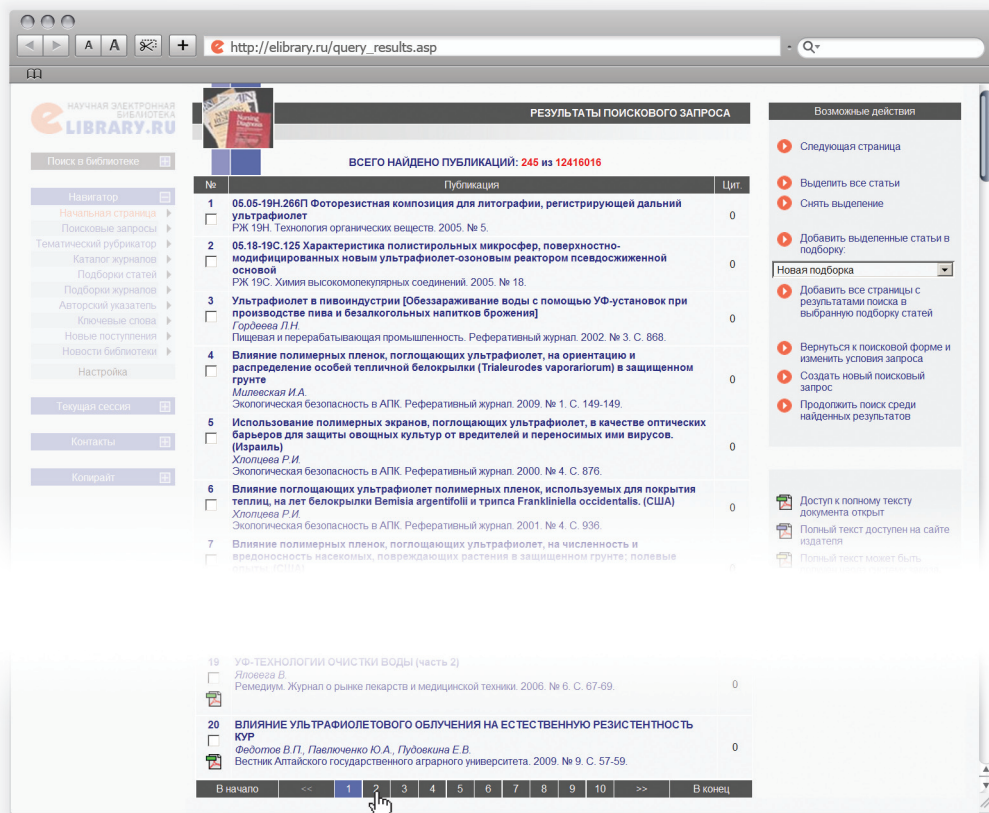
A A + http://elibrary.ru/query_results.asp Q▾

НАУЧНАЯ ЭЛЕКТРОННАЯ БИБЛИОТЕКА
eLIBRARY.RU

Поиск в библиотеке

Навигатор
Начальная страница
Поисковые запросы
Тематический рубрикатор
Каталог журналов
Подборки статей
Подборки журналов
Авторский указатель
Ключевые слова
Новые поступления
Новости библиотеки
Настройка

Текущая сессия

Контакты

Копирайт

РЕЗУЛЬТАТЫ ПОИСКОВОГО ЗАПРОСА

ВСЕГО НАЙДЕНО ПУБЛИКАЦИЙ: 245 из 12416016

| № | Публикация | Цит. |
|---|---|---|
| 1 | 05.05-19Н.266П Фоторезистная композиция для литографии, регистрирующей дальний ультрафиолет РЖ 19Н. Технология органических веществ. 2005. № 5. | 0 |
| 2 | 05.18-19С.125 Характеристика полистирольных микросфер, поверхностно-модифицированных новым ультрафиолет-озоновым реактором псевдосжиженной основой РЖ 19С. Химия высокомолекулярных соединений. 2005. № 18. | 0 |
| 3 | Ультрафиолет в пивоиндустрии [Обеззараживание воды с помощью УФ-установок при производстве пива и безалкогольных напитков брожения] Гордеева Л.Н. Пищевая и перерабатывающая промышленность. Реферативный журнал. 2002. № 3. С. 868. | 0 |
| 4 | Влияние полимерных пленок, поглощающих ультрафиолет, на ориентацию и распределение особей тепличной белокрылки (Trialeurodes vaporariorum) в защищенном грунте Милевская И.А. Экологическая безопасность в АПК. Реферативный журнал. 2009. № 1. С. 149-149. | 0 |
| 5 | Использование полимерных экранов, поглощающих ультрафиолет, в качестве оптических барьеров для защиты овощных культур от вредителей и переносимых ими вирусов. (Израиль) Хлопцева Р.И. Экологическая безопасность в АПК. Реферативный журнал. 2000. № 4. С. 876. | 0 |
| 6 | Влияние поглощающих ультрафиолет полимерных пленок, используемых для покрытия теплиц, на лет белокрылки Bemisia argentifolii и трипса Frankliniella occidentalis. (США) Хлопцева Р.И. Экологическая безопасность в АПК. Реферативный журнал. 2001. № 4. С. 936. | 0 |
| 7 | Влияние полимерных пленок, поглощающих ультрафиолет, на численность и вредоносность насекомых, повреждающих растения в защищенном грунте; полевые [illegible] | 0 |
| 19 | УФ-ТЕХНОЛОГИИ ОЧИСТКИ ВОДЫ (часть 2) Яловега В. Ремедиум. Журнал о рынке лекарств и медицинской техники. 2006. № 6. С. 67-69. | 0 |
| 20 | ВЛИЯНИЕ УЛЬТРАФИОЛЕТОВОГО ОБЛУЧЕНИЯ НА ЕСТЕСТВЕННУЮ РЕЗИСТЕНТНОСТЬ КУР Федотов В.П., Павлюченко Ю.А., Пудовкина Е.В. Вестник Алтайского государственного аграрного университета. 2009. № 9. С. 57-59. | 0 |

В начало << 1 2 3 4 5 6 7 8 9 10 >> В конец

Возможные действия

Следующая страница

Выделить все статьи
Снять выделение

Добавить выделенные статьи в подборку:
Новая подборка
Добавить все страницы с результатами поиска в выбранную подборку статей

Вернуться к поисковой форме и изменить условия запроса
Создать новый поисковый запрос
Продолжить поиск среди найденных результатов

Доступ к полному тексту документа открыт
Полный текст доступен на сайте издателя
Полный текст может быть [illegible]